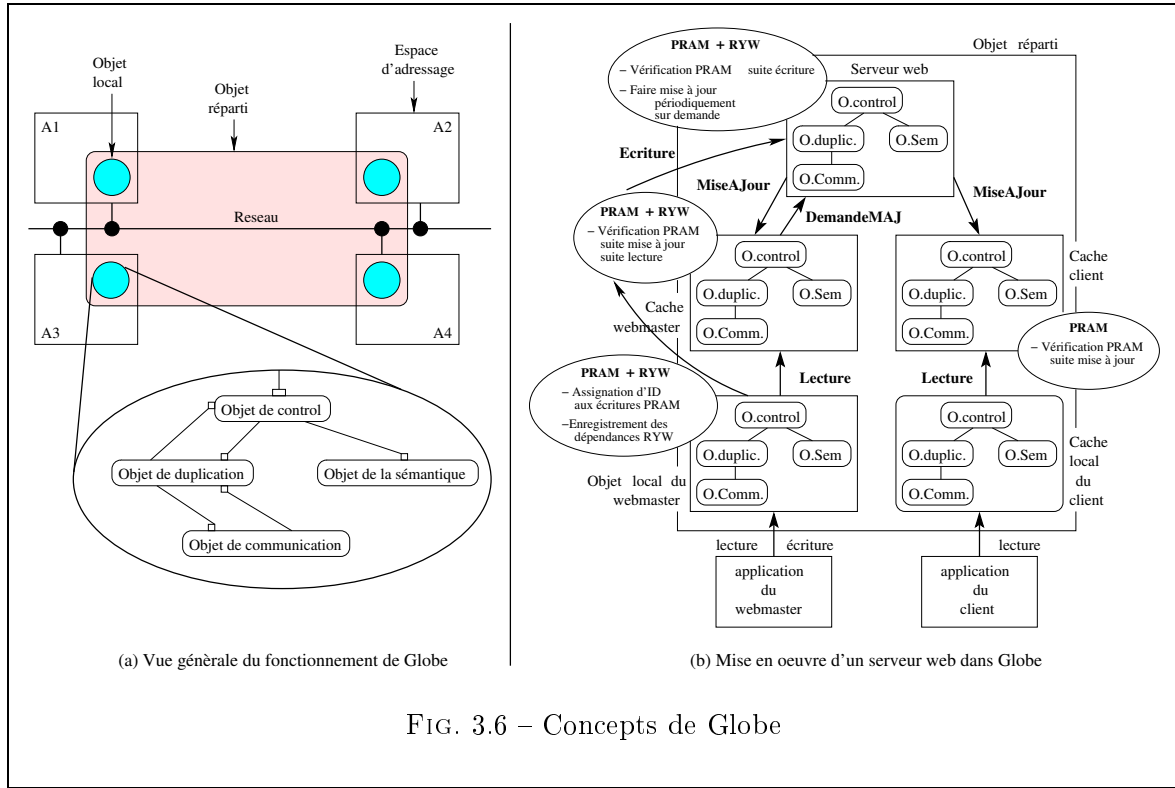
Objet local

Objet réparti

Espace d'adressage

A1

A2

Reseau

A3

A4

Objet de control

Objet de duplication

Objet de la sémantique

Objet de communication

(a) Vue génèrale du fonctionnement de Globe

PRAM + RYW
– Vérification PRAM suite écriture
– Faire mise à jour périodiquement sur demande

Objet réparti

Serveur web

O.control

O.duplic.

O.Sem

O.Comm.

Ecriture

MiseAJour

MiseAJour

DemandeMAJ

PRAM + RYW
– Vérification PRAM suite mise à jour suite lecture

O.control

O.duplic.

O.Sem

O.Comm.

O.control

O.duplic.

O.Sem

O.Comm.

Cache client

Cache webmaster

PRAM
– Vérification PRAM suite mise à jour

PRAM + RYW
– Assignation d'ID aux écritures PRAM
–Enregistrement des dépendances RYW

Lecture

Lecture

O.control

O.duplic.

O.Sem

O.Comm.

O.control

O.duplic.

O.Sem

O.Comm.

Cache local du client

Objet local du webmaster

lecture

écriture

lecture

application du webmaster

application du client

(b) Mise en oeuvre d'un serveur web dans Globe

Fig. 3.6 – Concepts de Globe